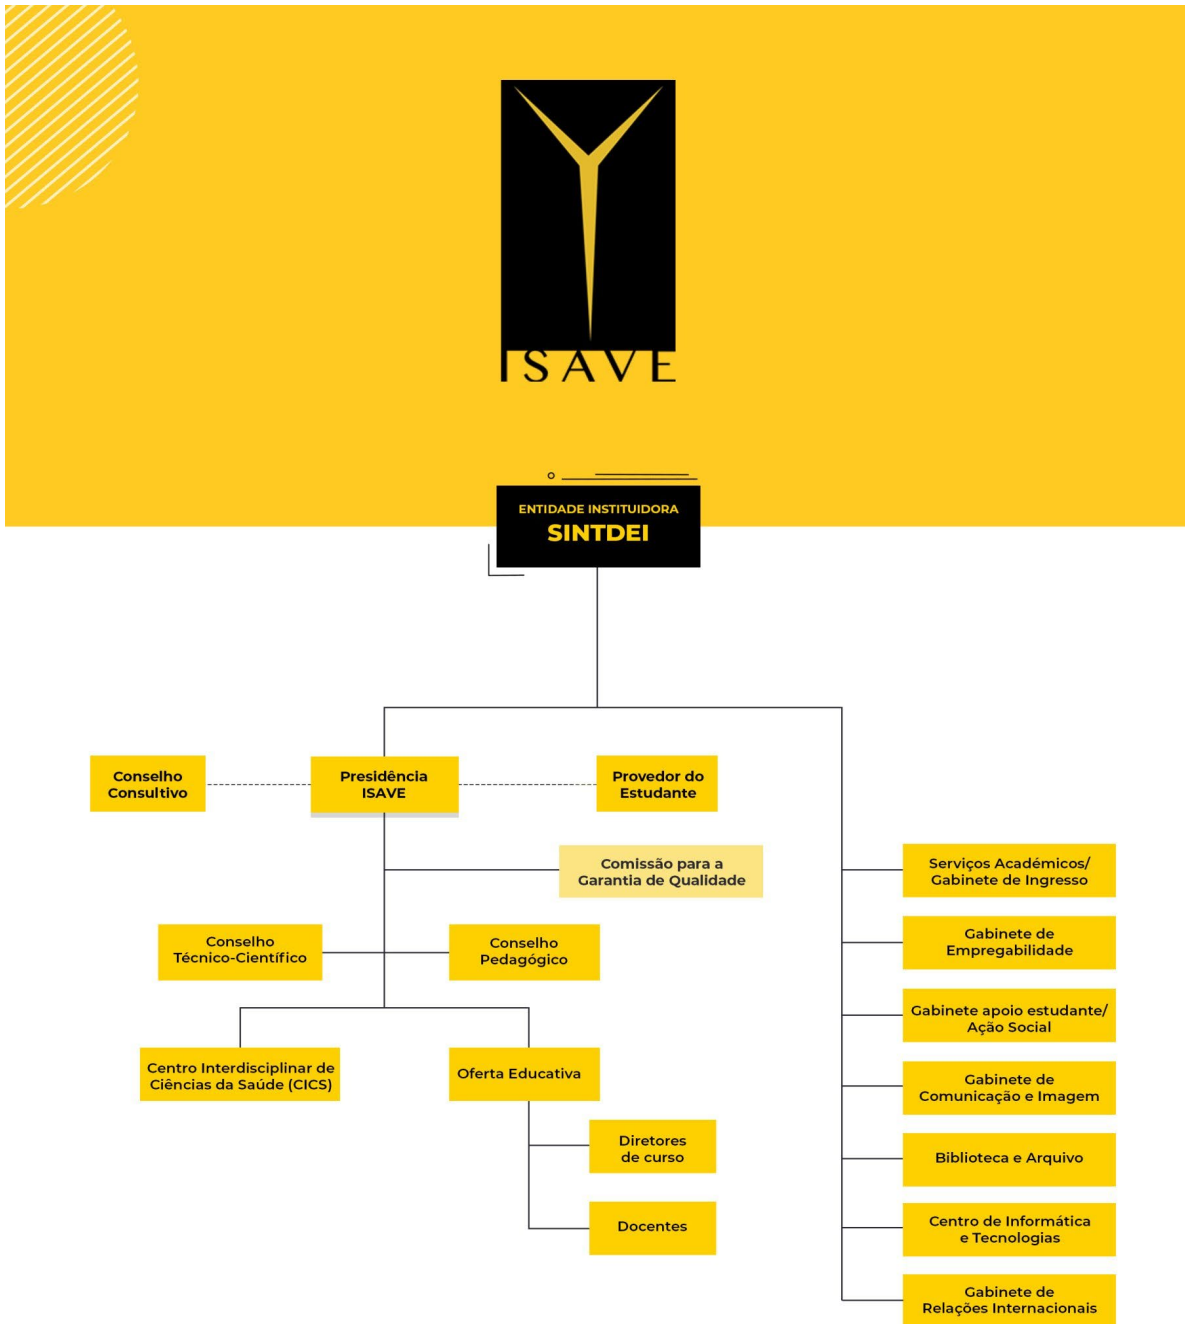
ISAVE

ENTIDADE INSTITUIDORA
SINTDEI

Conselho Consultivo

Presidência ISAVE

Provedor do Estudante

Comissão para a Garantia de Qualidade

Conselho Técnico-Científico

Conselho Pedagógico

Centro Interdisciplinar de Ciências da Saúde (CICS)

Oferta Educativa

Diretores de curso

Docentes

Serviços Académicos/ Gabinete de Ingresso

Gabinete de Empregabilidade

Gabinete apoio estudante/ Ação Social

Gabinete de Comunicação e Imagem

Biblioteca e Arquivo

Centro de Informática e Tecnologias

Gabinete de Relações Internacionais